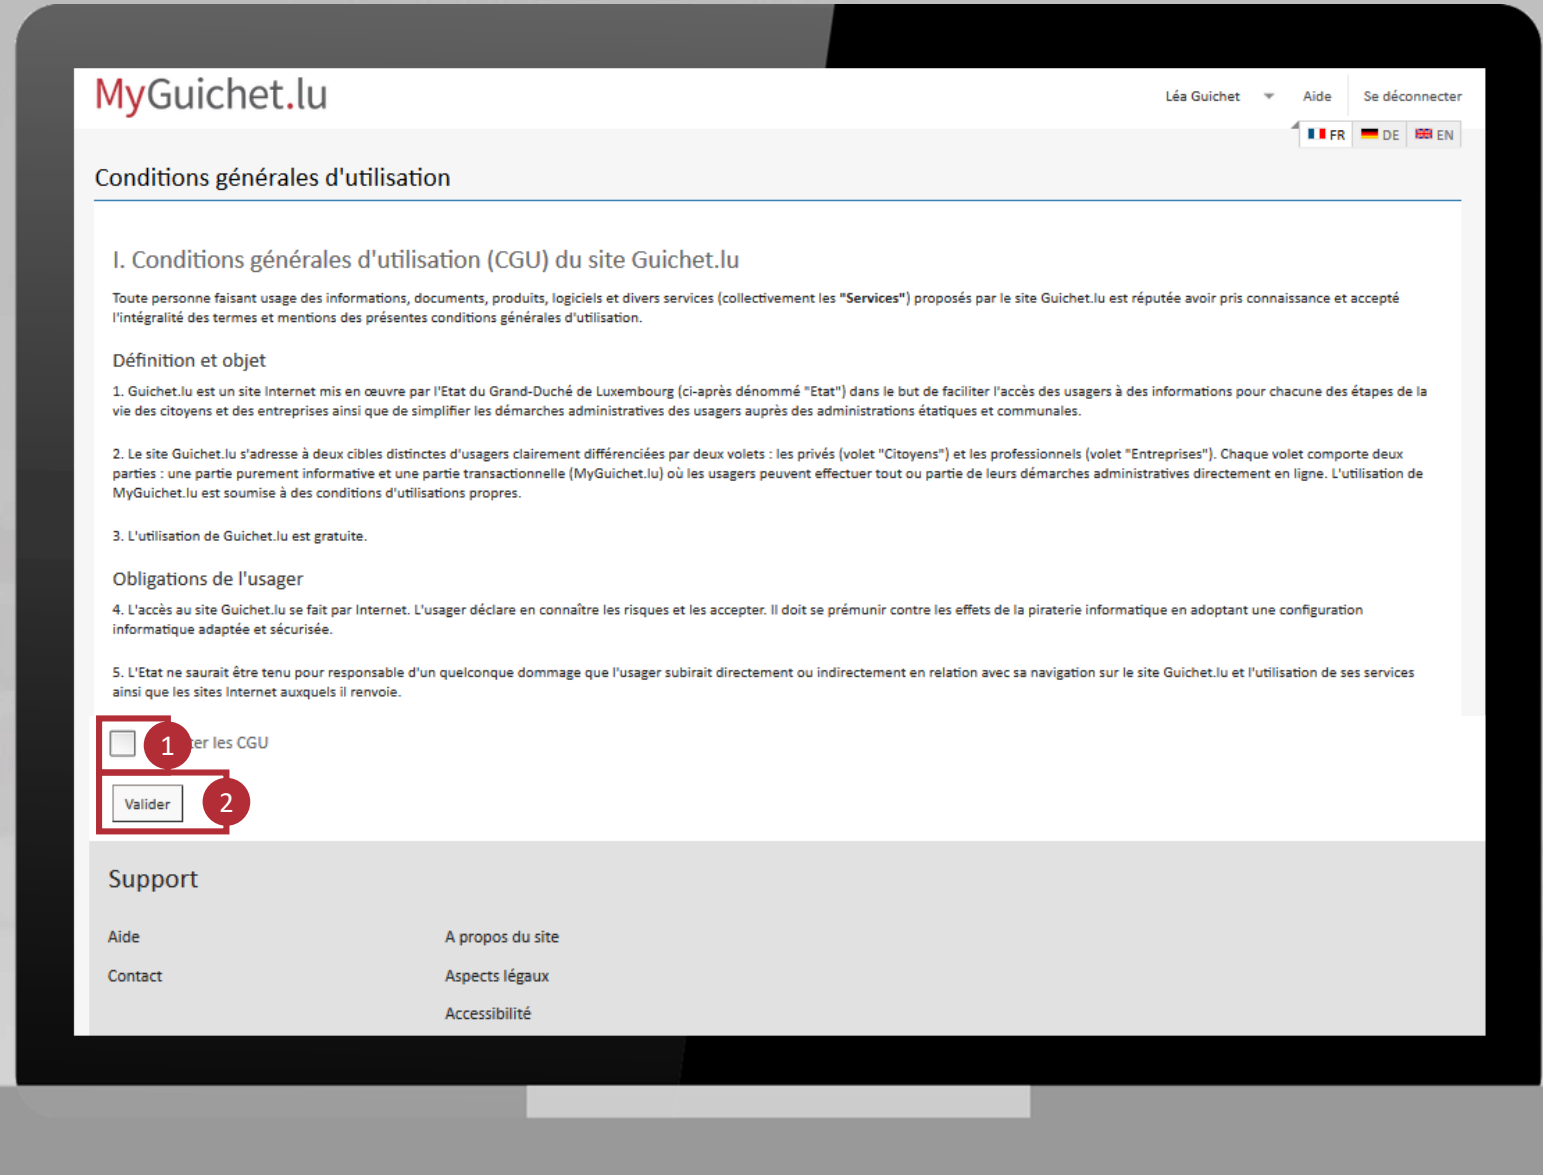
MyGuichet.lu

Léa Guichet Aide Se déconnecter

FR DE EN

Conditions générales d'utilisation

I. Conditions générales d'utilisation (CGU) du site Guichet.lu

Toute personne faisant usage des informations, documents, produits, logiciels et divers services (collectivement les **"Services"**) proposés par le site Guichet.lu est réputée avoir pris connaissance et accepté l'intégralité des termes et mentions des présentes conditions générales d'utilisation.

Définition et objet

1. Guichet.lu est un site Internet mis en œuvre par l'Etat du Grand-Duché de Luxembourg (ci-après dénommé "Etat") dans le but de faciliter l'accès des usagers à des informations pour chacune des étapes de la vie des citoyens et des entreprises ainsi que de simplifier les démarches administratives des usagers auprès des administrations étatiques et communales.

2. Le site Guichet.lu s'adresse à deux cibles distinctes d'usagers clairement différenciées par deux volets : les privés (volet "Citoyens") et les professionnels (volet "Entreprises"). Chaque volet comporte deux parties : une partie purement informative et une partie transactionnelle (MyGuichet.lu) où les usagers peuvent effectuer tout ou partie de leurs démarches administratives directement en ligne. L'utilisation de MyGuichet.lu est soumise à des conditions d'utilisations propres.

3. L'utilisation de Guichet.lu est gratuite.

Obligations de l'usager

4. L'accès au site Guichet.lu se fait par Internet. L'usager déclare en connaître les risques et les accepter. Il doit se prémunir contre les effets de la piraterie informatique en adoptant une configuration informatique adaptée et sécurisée.

5. L'Etat ne saurait être tenu pour responsable d'un quelconque dommage que l'usager subirait directement ou indirectement en relation avec sa navigation sur le site Guichet.lu et l'utilisation de ses services ainsi que les sites Internet auxquels il renvoie.

1 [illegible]ter les CGU

Valider 2

Support

Aide
Contact

A propos du site
Aspects légaux
Accessibilité